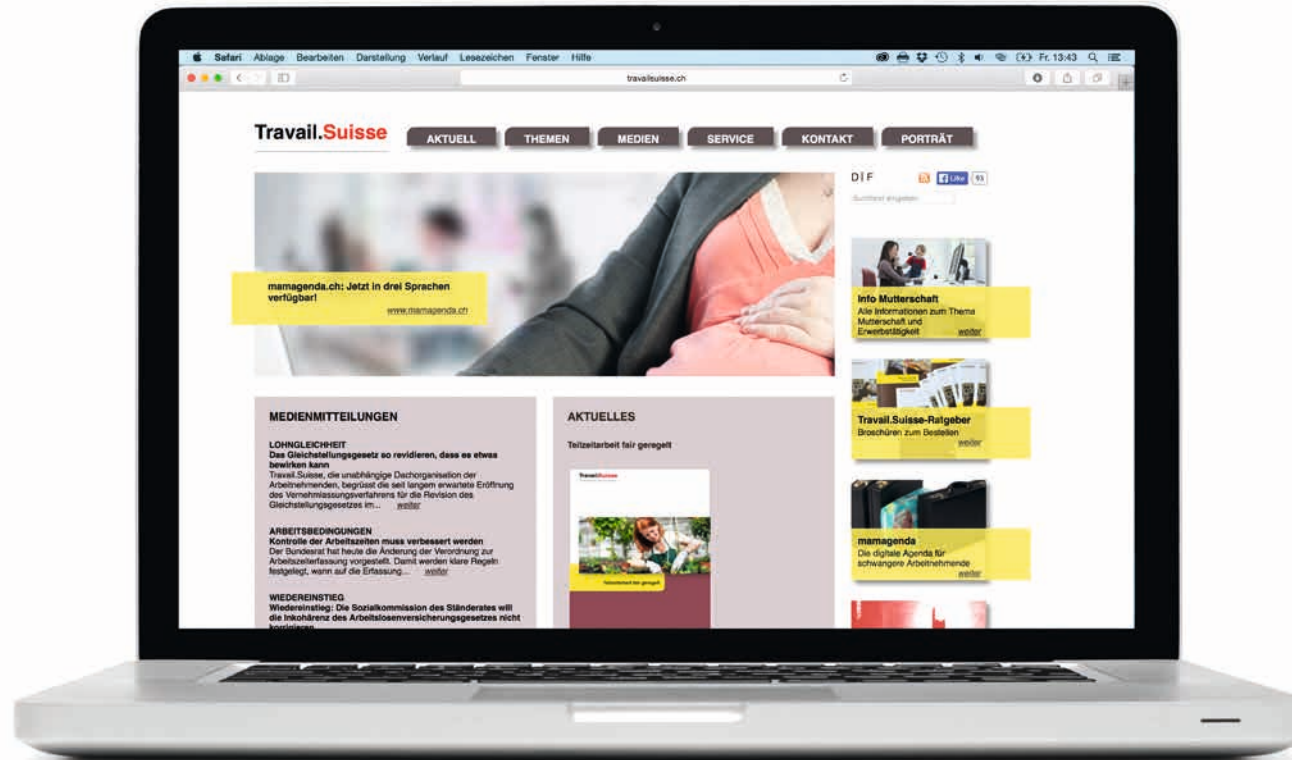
Safari Ablage Bearbeiten Darstellung Verlauf Lesezeichen Fenster Hilfe

Fr. 13:43

travailsuisse.ch

Travail.Suisse

AKTUELL THEMEN MEDIEN SERVICE KONTAKT PORTRÄT

D | F

Like 93

Suchtext eingeben

mamagenda.ch: Jetzt in drei Sprachen verfügbar!
www.mamagenda.ch

Info Mutterschaft
Alle Informationen zum Thema Mutterschaft und Erwerbstätigkeit weiter

Travail.Suisse-Ratgeber
Broschüren zum Bestellen weiter

mamagenda
Die digitale Agenda für schwangere Arbeitnehmende weiter

MEDIENMITTEILUNGEN

LOHNGLEICHHEIT
Das Gleichstellungsgesetz so revidieren, dass es etwas bewirken kann
Travail.Suisse, die unabhängige Dachorganisation der Arbeitnehmenden, begrüsst die seit langem erwartete Eröffnung des Vernehmlassungsverfahrens für die Revision des Gleichstellungsgesetzes im... weiter

ARBEITSBEDINGUNGEN
Kontrolle der Arbeitszeiten muss verbessert werden
Der Bundesrat hat heute die Änderung der Verordnung zur Arbeitszeiterfassung vorgestellt. Damit werden klare Regeln festgelegt, wann auf die Erfassung... weiter

WIEDEREINSTIEG
Wiedereinstieg: Die Sozialkommission des Ständerates will die Inkohärenz des Arbeitslosenversicherungsgesetzes nicht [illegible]

AKTUELLES

Teilzeitarbeit fair geregelt

Travail.Suisse

Teilzeitarbeit fair geregelt